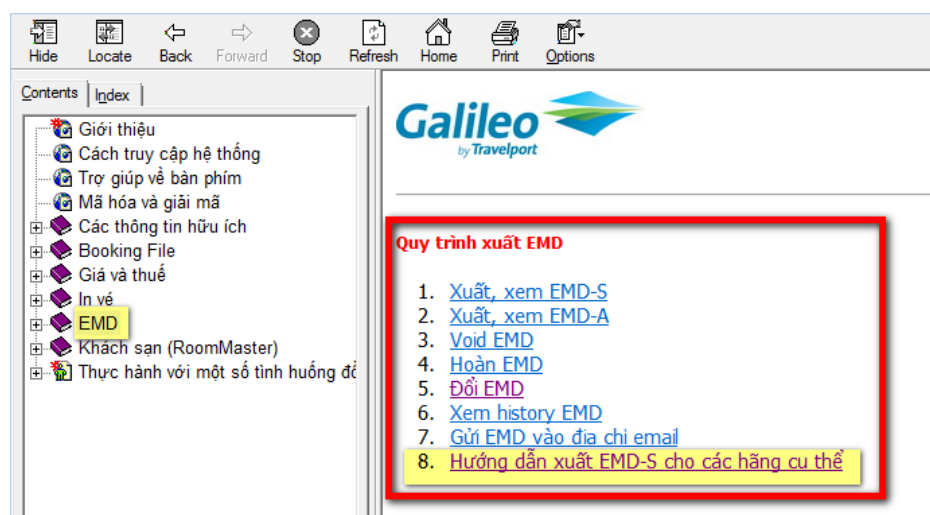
Hide Locate Back Forward Stop Refresh Home Print Options

Contents | Index

Giới thiệu
Cách truy cập hệ thống
Trợ giúp về bàn phím
Mã hóa và giải mã
Các thông tin hữu ích
Booking File
Giá và thuế
In vé
EMD
Khách sạn (RoomMaster)
Thực hành với một số tình huống đổ

Galileo by Travelport

Quy trình xuất EMD

1. Xuất, xem EMD-S
2. Xuất, xem EMD-A
3. Void EMD
4. Hoàn EMD
5. Đổi EMD
6. Xem history EMD
7. Gửi EMD vào địa chỉ email
8. Hướng dẫn xuất EMD-S cho các hãng cụ thể